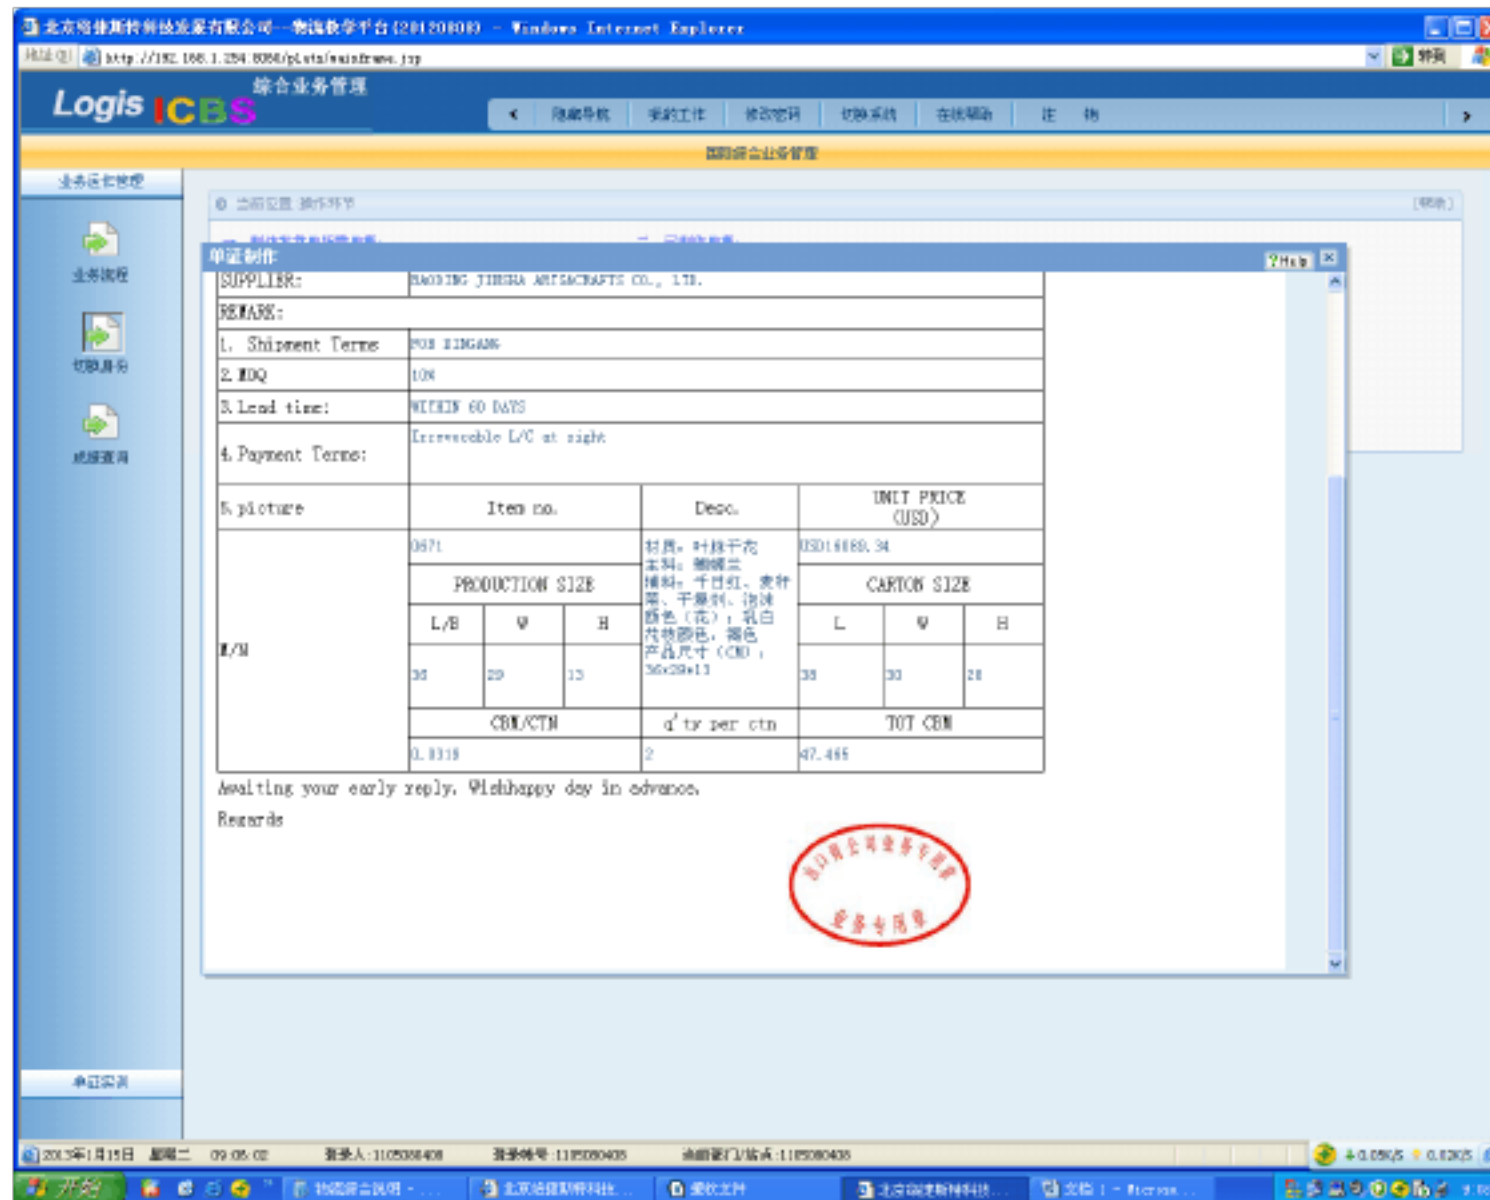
北京络捷斯特科技发展有限公司—物流教学平台(20120808) - Windows Internet Explorer
地址(D) http://192.168.1.254:8088/plata/mainframe.jsp
转到

Logis ICBS 综合业务管理
隐藏导航 我的工作 修改密码 切换系统 在线帮助 注 销

国际综合业务管理

业务运作管理
当前位置 操作环节
(帮助)

业务流程
切换身份
凭证查询

单证制作
?Help

| SUPPLIER: | BAODING JINSHA ARTSACRAFTS CO., LTD. | | | | | | |
|---|---|---|---|---|---|---|---|
| REMARK: | | | | | | | |
| 1. Shipment Terms | FOB XINGANG | | | | | | |
| 2. MOQ | 10N | | | | | | |
| 3. Lead time: | WITHIN 60 DAYS | | | | | | |
| 4. Payment Terms: | Irrevocable L/C at sight | | | | | | |
| 5. picture | Item no. | | | Desc. | UNIT PRICE (USD) | | |
| M/N | 0671 | | | 材质：叶脉干花 主料：蝴蝶兰 辅料：千日红、麦秆菊、干星树、泡泡 颜色（花）：乳白 花材颜色，褐色 产品尺寸（CM）：36x29x13 | USD16080.34 | | |
| | PRODUCTION SIZE | | | | CARTON SIZE | | |
| | L/B | W | H | | L | W | H |
| | 36 | 29 | 13 | | 38 | 30 | 28 |
| | CBM/CTN | | | q'ty per ctn | TOT CBM | | |
| | 0.0319 | | | 2 | 47.465 | | |

Awaiting your early reply. Wishhappy day in advance.
Regards

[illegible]业务专用章

单证实训

2013年1月15日 星期二 09:05:02 登录人:1105080408 登录帐号:1105080408 所属部门/站点:1105080408
0.05K/S 0.02K/S

开始 物流综合说明 - ... 北京络捷斯特科技... 数据文件 北京络捷斯特科技... 文档1 - Micros...